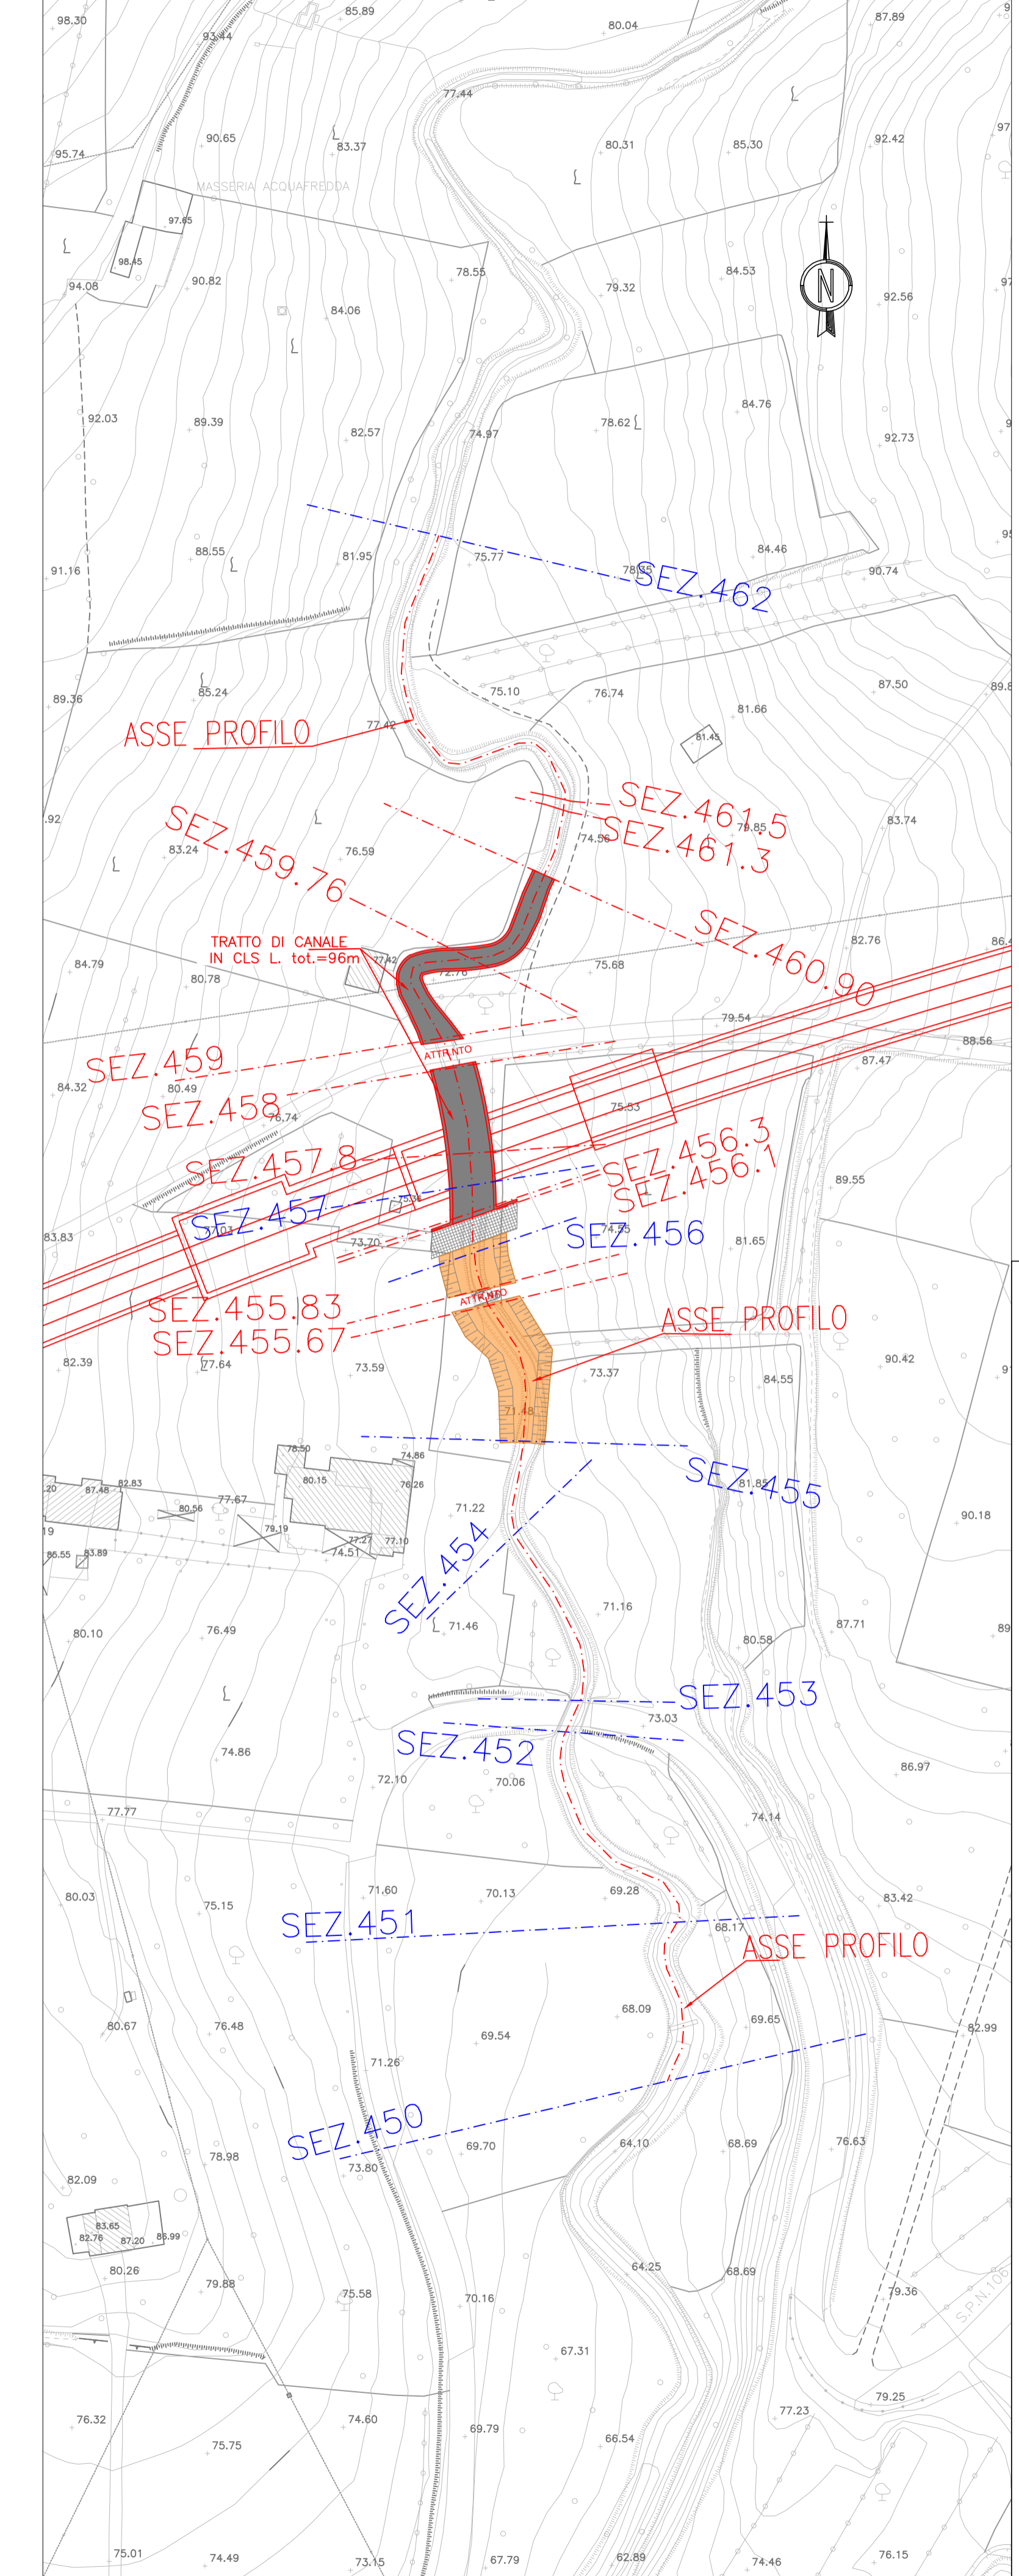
98.30
93.44
85.89
80.04
87.89
77.44
95.74
90.65
83.37
80.31
85.30
92.42
MASSERIA ACQUAFREDDA
97.65
98.45
94.08
90.82
78.55
79.32
84.53
92.56
84.06
92.03
89.39
82.57
74.97
78.62
84.76
92.73
91.16
88.55
81.95
75.77
78.85
SEZ.462
84.46
90.74
89.36
85.24
75.10
76.74
81.66
87.50
ASSE PROFILO
77.42
81.45
SEZ.461.5
SEZ.461.3
79.85
83.74
SEZ.459.76
83.24
76.59
74.56
TRATTO DI CANALE IN CLS L. tot.=96m
77.42
72.76
75.68
SEZ.460.90
82.76
84.79
80.78
79.54
88.56
ATTRANTO
SEZ.459
80.49
84.32
87.47
SEZ.458
76.74
75.53
SEZ.457.8
SEZ.456.3
SEZ.456.1
89.55
SEZ.457
77.03
75.91
74.55
83.83
73.70
SEZ.456
81.65
SEZ.455.83
SEZ.455.67
ATTRANTO
ASSE PROFILO
82.39
77.64
73.59
73.37
84.55
90.42
71.48
78.50
74.86
80.15
76.26
SEZ.455
81.85
82.83
87.48
77.67
80.56
79.19
71.22
77.27
77.10
74.51
90.18
86.55
83.89
SEZ.454
71.46
71.16
80.10
76.49
80.58
87.71
SEZ.453
73.03
SEZ.452
74.86
72.10
70.06
86.97
77.77
74.14
80.03
75.15
71.60
70.13
69.28
83.42
SEZ.451
68.17
ASSE PROFILO
68.09
80.67
76.48
69.54
69.65
82.99
71.26
SEZ.450
73.80
69.70
64.10
68.69
76.63
78.98
82.09
83.65
82.76
87.20
86.99
80.26
79.88
64.25
68.69
79.36
75.58
70.16
S.P.N.106
67.31
79.25
76.32
74.60
69.79
77.23
75.75
66.54
75.01
74.49
73.15
67.79
62.89
74.46
76.15